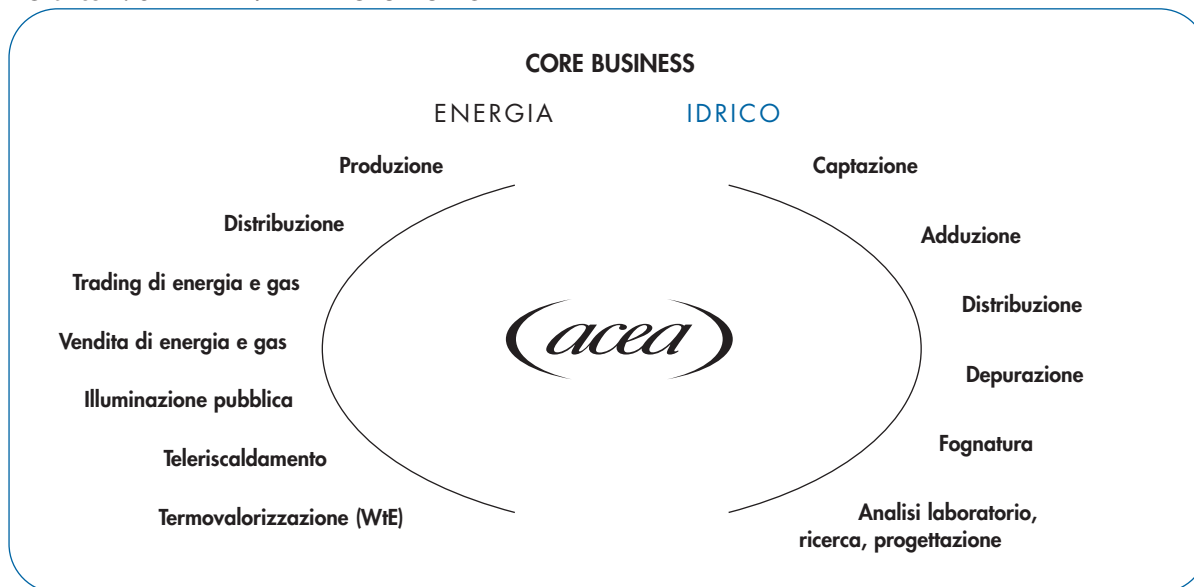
CORE BUSINESS

ENERGIA

IDRICO

Produzione

Distribuzione

Trading di energia e gas

Vendita di energia e gas

Illuminazione pubblica

Teleriscaldamento

Termovalorizzazione (WtE)

acea

Captazione

Adduzione

Distribuzione

Depurazione

Fognatura

Analisi laboratorio, ricerca, progettazione